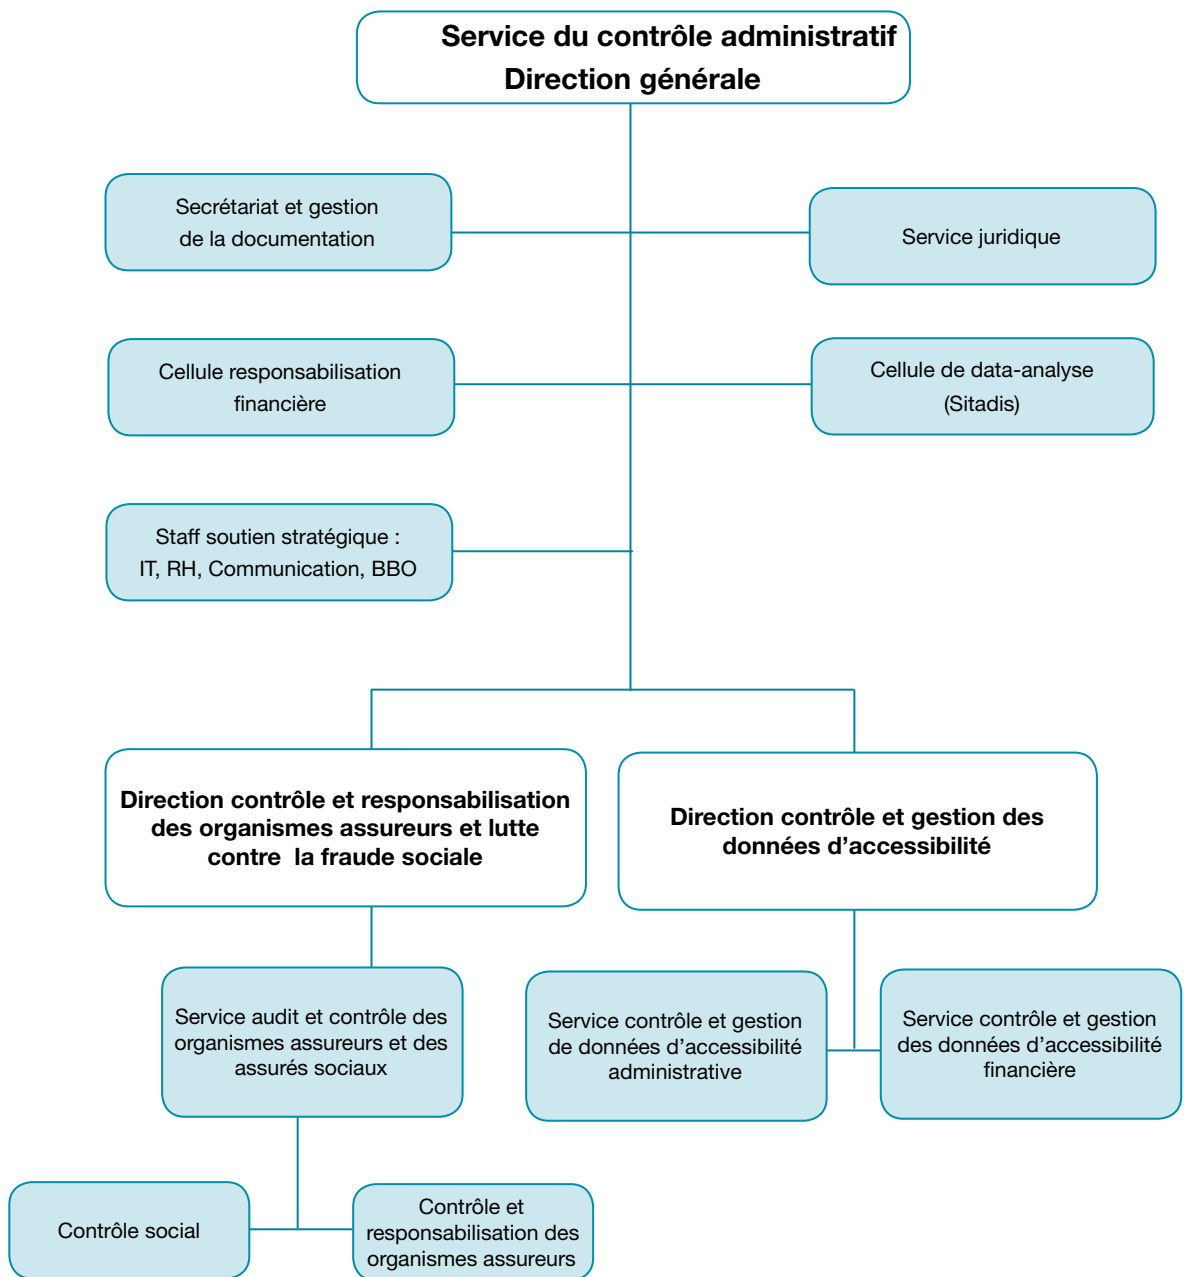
Service du contrôle administratif
Direction générale

Secrétariat et gestion de la documentation

Service juridique

Cellule responsabilisation financière

Cellule de data-analyse (Sitadis)

Staff soutien stratégique : IT, RH, Communication, BBO

Direction contrôle et responsabilisation des organismes assureurs et lutte contre la fraude sociale

Direction contrôle et gestion des données d’accessibilité

Service audit et contrôle des organismes assureurs et des assurés sociaux

Service contrôle et gestion de données d’accessibilité administrative

Service contrôle et gestion des données d’accessibilité financière

Contrôle social

Contrôle et responsabilisation des organismes assureurs